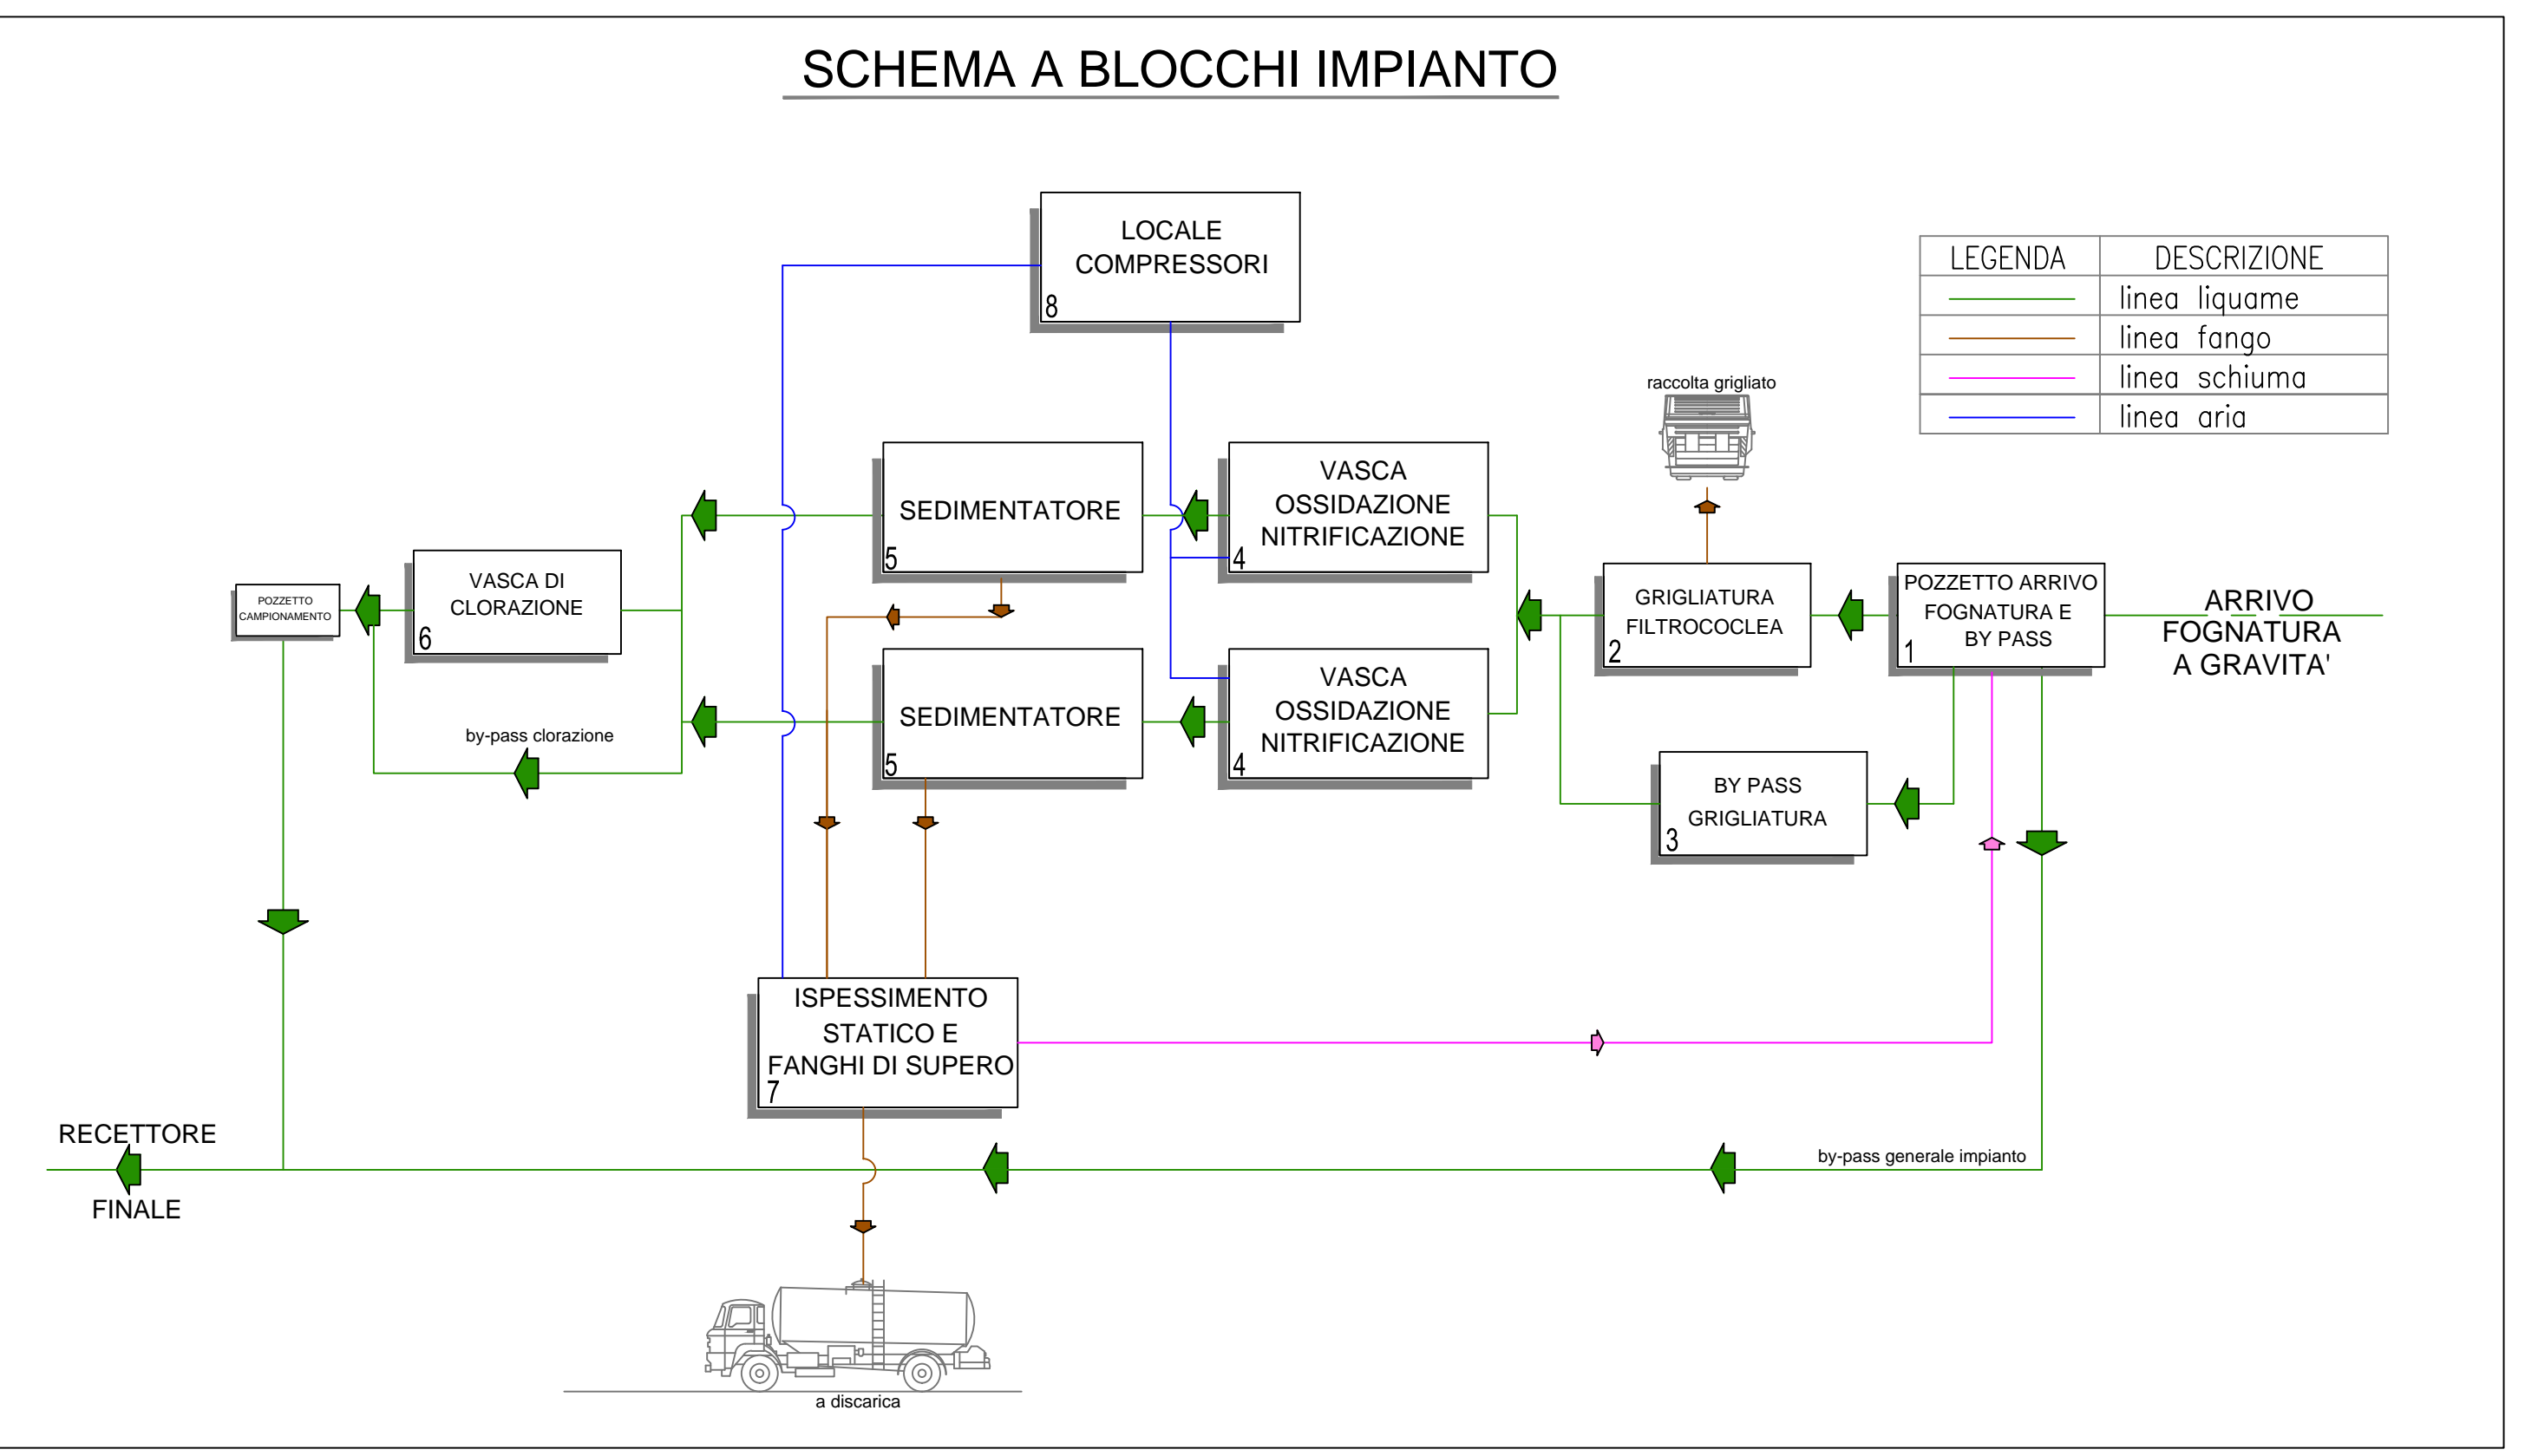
SCHEMA A BLOCCHI IMPIANTO

| LEGENDA | DESCRIZIONE |
|---|---|
| | linea liquame |
| | linea fango |
| | linea schiuma |
| | linea aria |

LOCALE COMPRESSORI
8

raccolta grigliato

SEDIMENTATORE
5

VASCA OSSIDAZIONE NITRIFICAZIONE
4

POZZETTO CAMPIONAMENTO

VASCA DI CLORAZIONE
6

GRIGLIATURA FILTROCOCLEA
2

POZZETTO ARRIVO FOGNATURA E BY PASS
1

ARRIVO FOGNATURA A GRAVITA'

SEDIMENTATORE
5

VASCA OSSIDAZIONE NITRIFICAZIONE
4

by-pass clorazione

BY PASS GRIGLIATURA
3

ISPESSIMENTO STATICO E FANGHI DI SUPERO
7

RECETTORE FINALE

by-pass generale impianto

a discarica